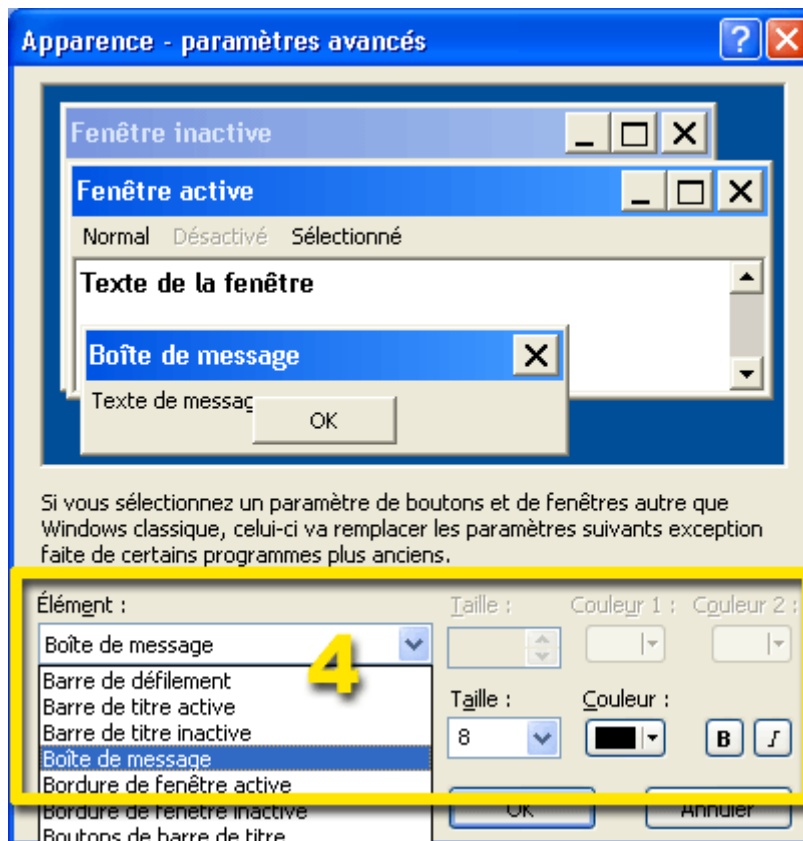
Apparence - paramètres avancés

Fenêtre inactive

Fenêtre active

Normal Désactivé Sélectionné

Texte de la fenêtre

Boîte de message

Texte de messag

OK

Si vous sélectionnez un paramètre de boutons et de fenêtres autre que Windows classique, celui-ci va remplacer les paramètres suivants exception faite de certains programmes plus anciens.

Élément :

Taille :

Couleur 1 :

Couleur 2 :

Boîte de message

4

Barre de défilement
Barre de titre active
Barre de titre inactive
Boîte de message
Bordure de fenêtre active
Bordure de fenêtre inactive
Boutons de barre de titre

Taille :

Couleur :

8

B

I

OK

Annuler